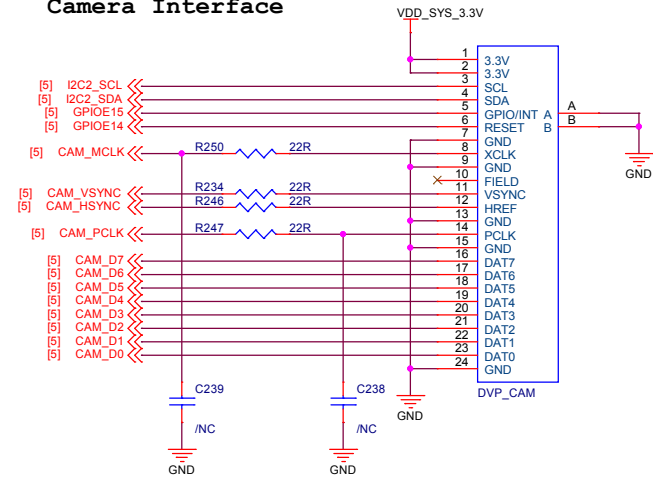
Camera Interface

VDD_SYS_3.3V

[5] I2C2_SCL
[5] I2C2_SDA
[5] GPIOE15
[5] GPIOE14
[5] CAM_MCLK
[5] CAM_VSYNC
[5] CAM_HSYNC
[5] CAM_PCLK
[5] CAM_D7
[5] CAM_D6
[5] CAM_D5
[5] CAM_D4
[5] CAM_D3
[5] CAM_D2
[5] CAM_D1
[5] CAM_D0

R250 22R
R234 22R
R246 22R
R247 22R

| Pin | Name |
|---|---|
| 1 | 3.3V |
| 2 | 3.3V |
| 3 | SCL |
| 4 | SDA |
| 5 | GPIO/INT A |
| 6 | RESET B |
| 7 | GND |
| 8 | XCLK |
| 9 | GND |
| 10 | FIELD |
| 11 | VSYNC |
| 12 | HREF |
| 13 | GND |
| 14 | PCLK |
| 15 | GND |
| 16 | DAT7 |
| 17 | DAT6 |
| 18 | DAT5 |
| 19 | DAT4 |
| 20 | DAT3 |
| 21 | DAT2 |
| 22 | DAT1 |
| 23 | DAT0 |
| 24 | GND |

DVP_CAM

A
B
GND

C239
/NC
GND

C238
/NC
GND

GND